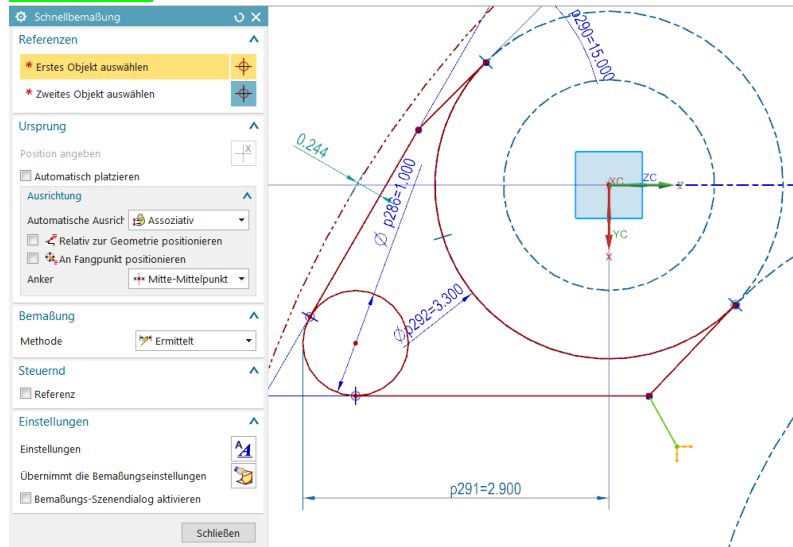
Schnellbemaßung

Referenzen

* Erstes Objekt auswählen

* Zweites Objekt auswählen

Ursprung

Position angeben

Automatisch platzieren

Ausrichtung

Automatische Ausrich Assoziativ

Relativ zur Geometrie positionieren

An Fangpunkt positionieren

Anker Mitte-Mittelpunkt

Bemaßung

Methode Ermittelt

Steuernd

Referenz

Einstellungen

Einstellungen

Übernimmt die Bemaßungseinstellungen

Bemaßungs-Szenendialog aktivieren

Schließen

p290=15.000

0.244

$\phi$ p286=1.000

$\phi$ p292=3.300

XC

ZC

YC

X

p291=2.900